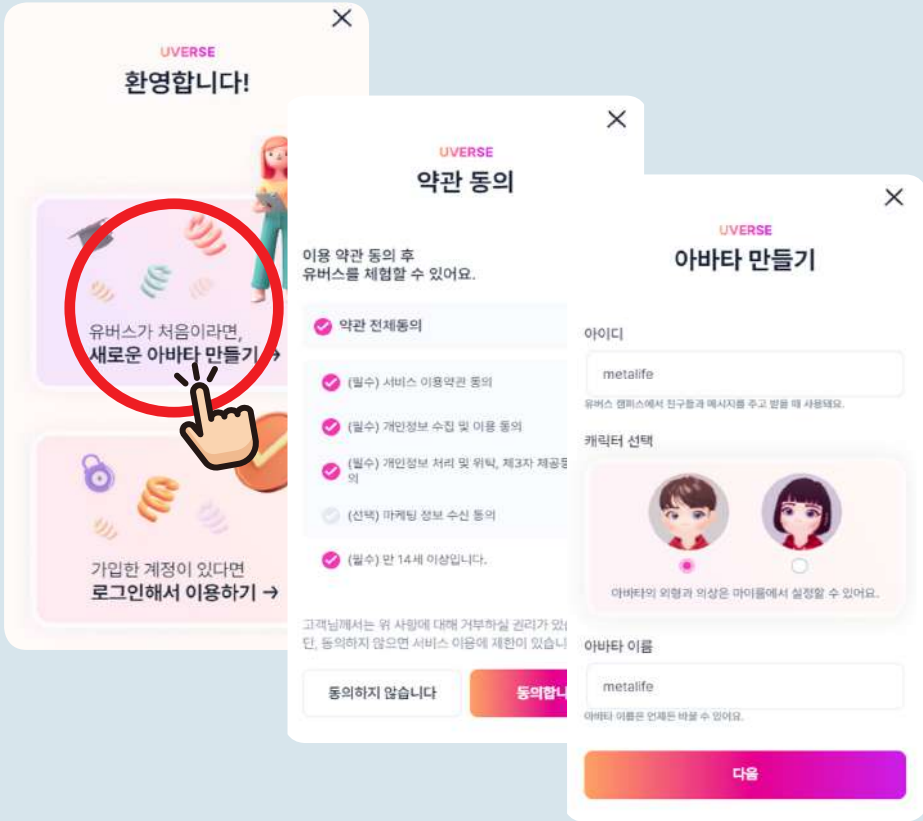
UVERSE
환영합니다!

유버스가 처음이라면,
새로운 아바타 만들기 →

가입한 계정이 있다면
로그인해서 이용하기 →

UVERSE
약관 동의

이용 약관 동의 후
유버스를 체험할 수 있어요.

약관 전체동의

(필수) 서비스 이용약관 동의

(필수) 개인정보 수집 및 이용 동의

(필수) 개인정보 처리 및 위탁, 제3자 제공동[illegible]의

(선택) 마케팅 정보 수신 동의

(필수) 만 14세 이상입니다.

고객님께서는 위 사항에 대해 거부하실 권리가 있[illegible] 단, 동의하지 않으면 서비스 이용에 제한이 있습니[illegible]

동의하지 않습니다

동의합니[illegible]

UVERSE
아바타 만들기

아이디

metalife

유버스 캠퍼스에서 친구들과 메시지를 주고 받을 때 사용돼요.

캐릭터 선택

아바타의 외형과 의상은 마이룸에서 설정할 수 있어요.

아바타 이름

metalife

아바타 이름은 언제든 바꿀 수 있어요.

다음